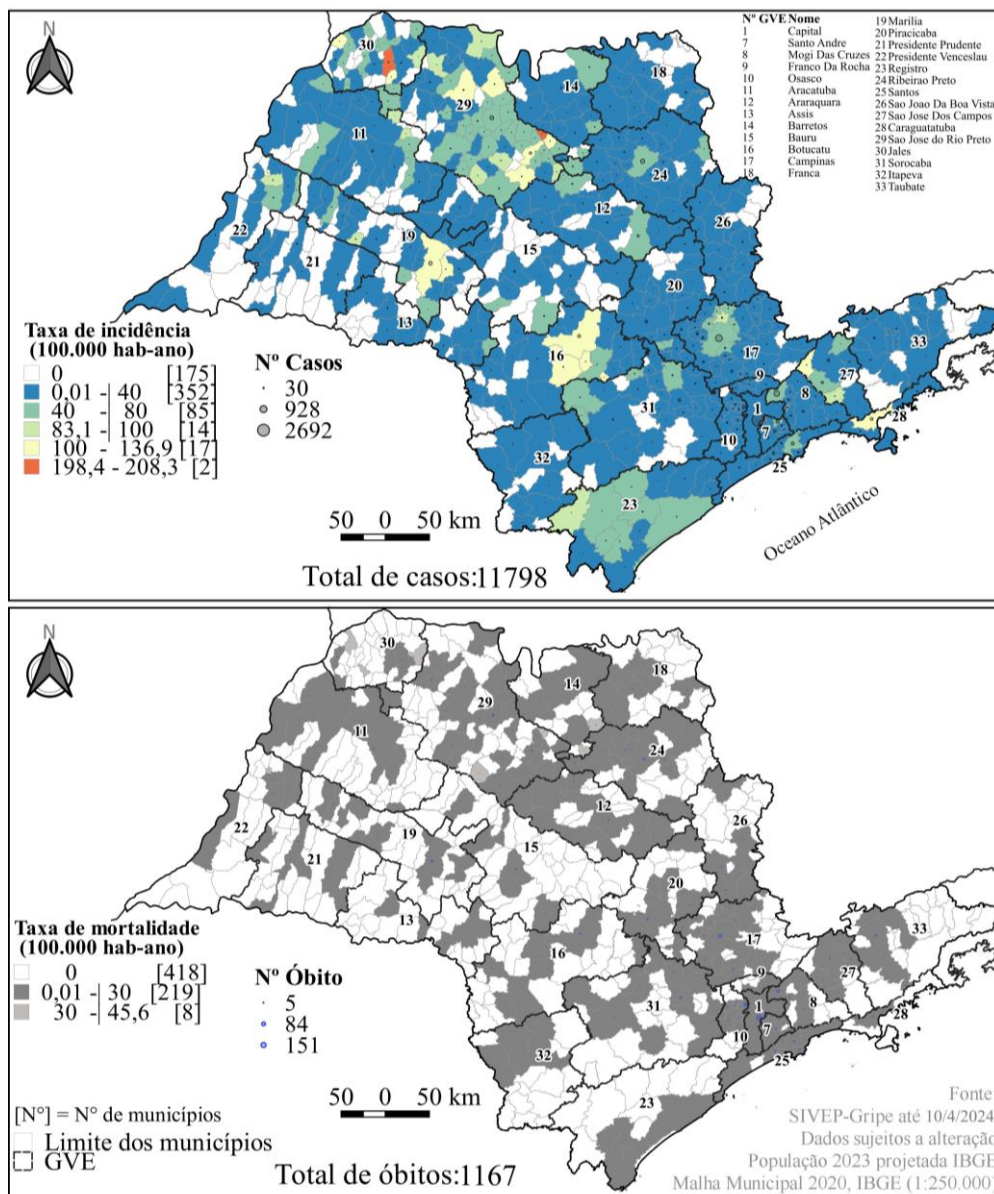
N

| Nº GVE | Nome | |
|---|---|---|
| 1 | Capital | 19 Marilia |
| 7 | Santo Andre | 20 Piracicaba |
| 8 | Mogi Das Cruzes | 21 Presidente Prudente |
| 9 | Franco Da Rocha | 22 Presidente Venceslau |
| 10 | Osasco | 23 Registro |
| 11 | Aracatuba | 24 Ribeirao Preto |
| 12 | Araraquara | 25 Santos |
| 13 | Assis | 26 Sao Joao Da Boa Vista |
| 14 | Barretos | 27 Sao Jose Dos Campos |
| 15 | Bauru | 28 Caraguatatuba |
| 16 | Botucatu | 29 Sao Jose do Rio Preto |
| 17 | Campinas | 30 Jales |
| 18 | Franca | 31 Sorocaba |
| | | 32 Itapeva |
| | | 33 Taubate |

30 14 18 29 11 24 12 26 22 19 15 21 20 13 17 33 16 9 27 8 31 1 28 10 7 25 32 23

Taxa de incidência (100.000 hab-ano)
0 [175]
0,01 -| 40 [352]
40 - 80 [85]
83,1 -| 100 [14]
100 - 136,9 [17]
198,4 - 208,3 [2]

Nº Casos
30
928
2692

50 0 50 km

Oceano Atlântico

Total de casos:11798

N

30 18 14 29 11 24 12 26 22 19 21 15 20 13 17 33 16 9 27 31 1 8 28 10 7 25 32 23

Taxa de mortalidade (100.000 hab-ano)
0 [418]
0,01 -| 30 [219]
30 -| 45,6 [8]

Nº Óbito
5
84
151

50 0 50 km

[N°] = N° de municípios
Limite dos municípios
GVE

Total de óbitos:1167

Fonte
SIVEP-Gripe até 10/4/2024
Dados sujeitos a alteração
População 2023 projetada IBGE
Malha Municipal 2020, IBGE (1:250.000)